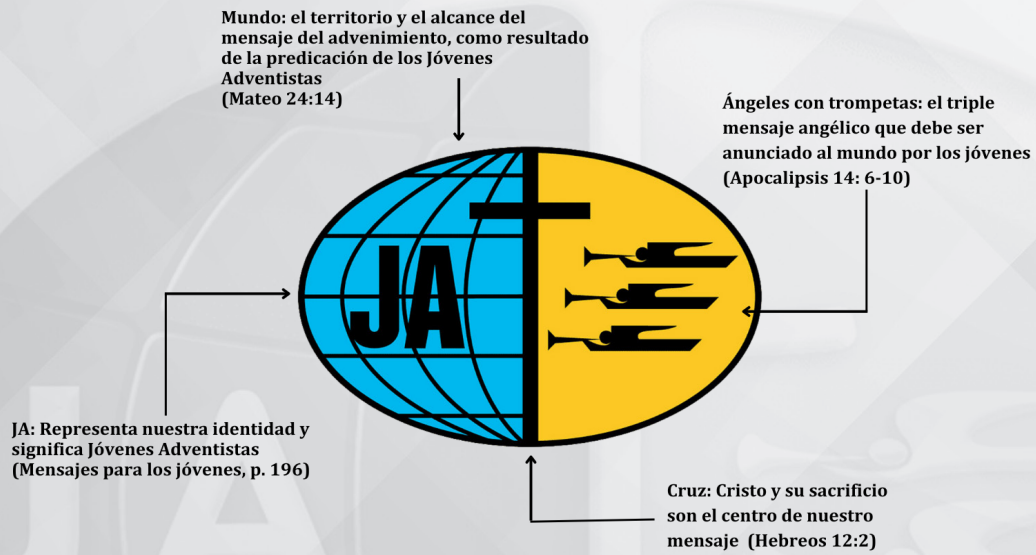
Mundo: el territorio y el alcance del mensaje del advenimiento, como resultado de la predicación de los Jóvenes Adventistas
(Mateo 24:14)

Ángeles con trompetas: el triple mensaje angélico que debe ser anunciado al mundo por los jóvenes
(Apocalipsis 14: 6-10)

JA

JA: Representa nuestra identidad y significa Jóvenes Adventistas
(Mensajes para los jóvenes, p. 196)

Cruz: Cristo y su sacrificio son el centro de nuestro mensaje (Hebreos 12:2)